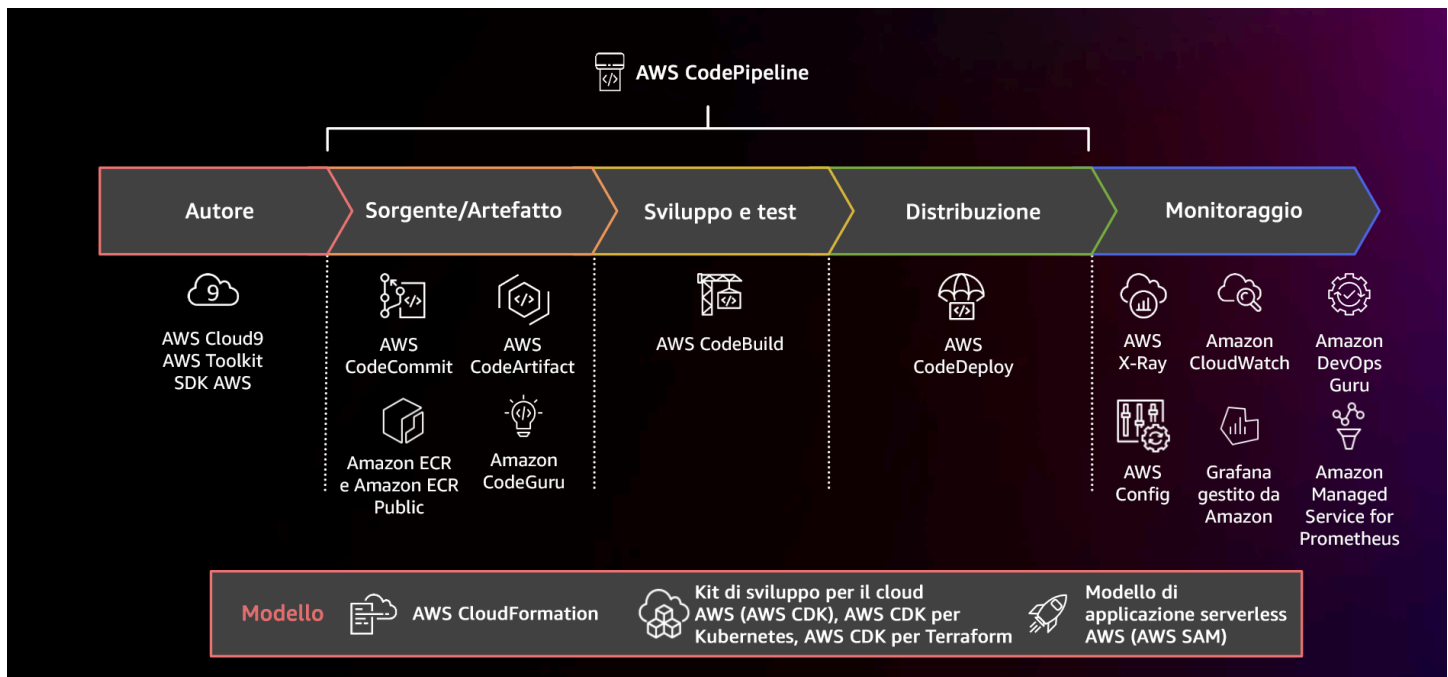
AWS CodePipeline

Autore

Sorgente/Artefatto

Sviluppo e test

Distribuzione

Monitoraggio

AWS Cloud9
AWS Toolkit
SDK AWS

AWS CodeCommit

AWS CodeArtifact

Amazon ECR e Amazon ECR Public

Amazon CodeGuru

AWS CodeBuild

AWS CodeDeploy

AWS X-Ray

Amazon CloudWatch

Amazon DevOps Guru

AWS Config

Grafana gestito da Amazon

Amazon Managed Service for Prometheus

Modello

AWS CloudFormation

Kit di sviluppo per il cloud AWS (AWS CDK), AWS CDK per Kubernetes, AWS CDK per Terraform

Modello di applicazione serverless AWS (AWS SAM)